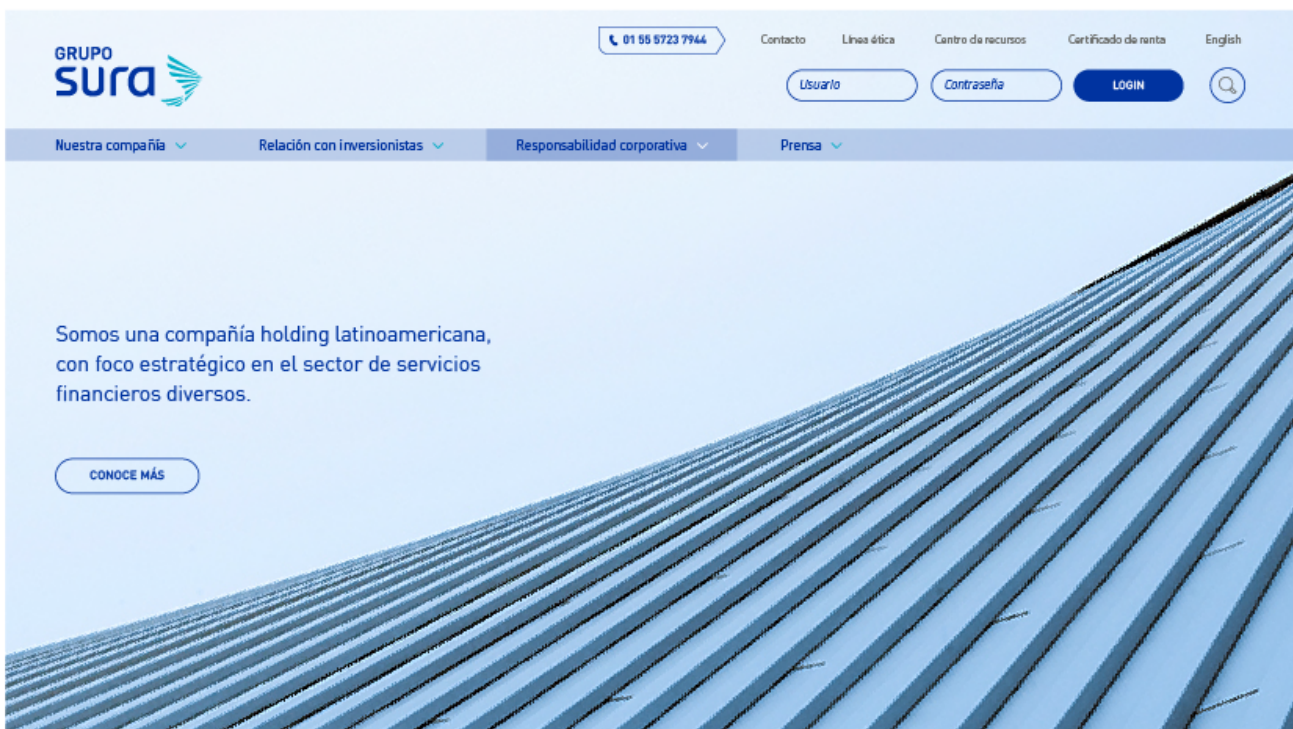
GRUPO sura

01 55 5723 7944

Contacto

Línea ética

Centro de recursos

Certificado de renta

English

Usuario

Contraseña

LOGIN

Nuestra compañía

Relación con inversionistas

Responsabilidad corporativa

Prensa

Somos una compañía holding latinoamericana, con foco estratégico en el sector de servicios financieros diversos.

CONOCE MÁS